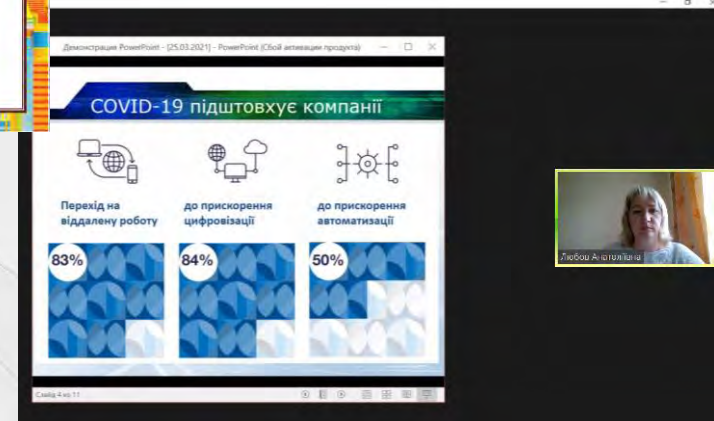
Демонстрация PowerPoint - [25.03.2021] - PowerPoint (Сбой активации продукта)

COVID-19 підштовхує компанії

Перехід на віддалену роботу

до прискорення цифровізації

до прискорення автоматизації

83%

84%

50%

Слайд 4 из 11

Любов Анатоліївна